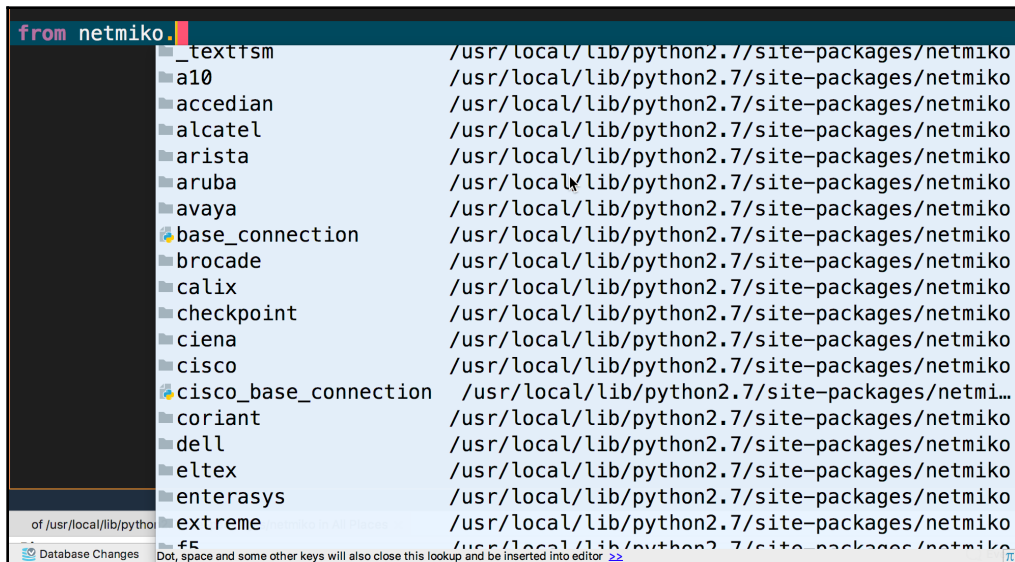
from netmiko.
_textfsm /usr/local/lib/python2.7/site-packages/netmiko
a10 /usr/local/lib/python2.7/site-packages/netmiko
accedian /usr/local/lib/python2.7/site-packages/netmiko
alcatel /usr/local/lib/python2.7/site-packages/netmiko
arista /usr/local/lib/python2.7/site-packages/netmiko
aruba /usr/local/lib/python2.7/site-packages/netmiko
avaya /usr/local/lib/python2.7/site-packages/netmiko
base_connection /usr/local/lib/python2.7/site-packages/netmiko
brocade /usr/local/lib/python2.7/site-packages/netmiko
calix /usr/local/lib/python2.7/site-packages/netmiko
checkpoint /usr/local/lib/python2.7/site-packages/netmiko
ciena /usr/local/lib/python2.7/site-packages/netmiko
cisco /usr/local/lib/python2.7/site-packages/netmiko
cisco_base_connection /usr/local/lib/python2.7/site-packages/netmi…
coriant /usr/local/lib/python2.7/site-packages/netmiko
dell /usr/local/lib/python2.7/site-packages/netmiko
eltex /usr/local/lib/python2.7/site-packages/netmiko
enterasys /usr/local/lib/python2.7/site-packages/netmiko
extreme /usr/local/lib/python2.7/site-packages/netmiko
f5 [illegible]
of /usr/local/lib/pytho
Database Changes
Dot, space and some other keys will also close this lookup and be inserted into editor >>